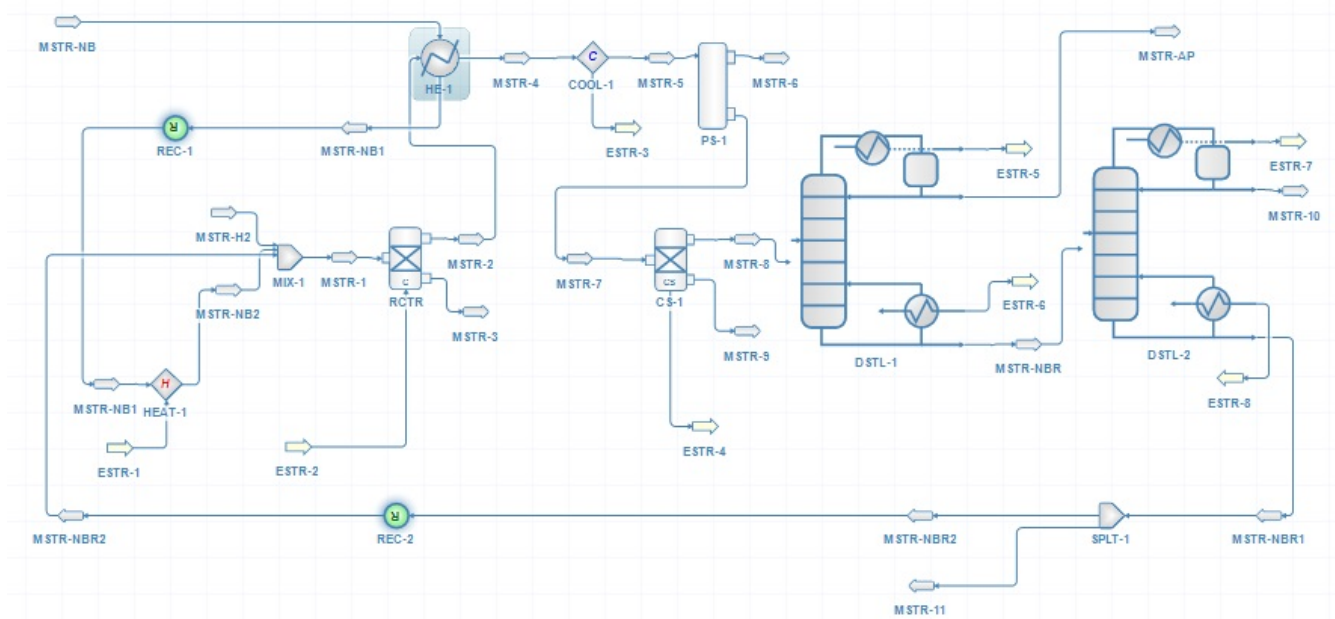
MSTR-NB
HE-1
MSTR-4
C
COOL-1
MSTR-5
MSTR-6
MSTR-AP
R
REC-1
MSTR-NB1
ESTR-3
PS-1
ESTR-5
ESTR-7
MSTR-10
MSTR-H2
MIX-1
MSTR-1
C
RCTR
MSTR-2
MSTR-7
CS
CS-1
MSTR-8
MSTR-NB2
MSTR-3
MSTR-9
ESTR-6
DSTL-1
MSTR-NBR
DSTL-2
MSTR-NB1
H
HEAT-1
ESTR-8
ESTR-1
ESTR-2
ESTR-4
MSTR-NBR2
R
REC-2
MSTR-NBR2
SPLT-1
MSTR-NBR1
MSTR-11